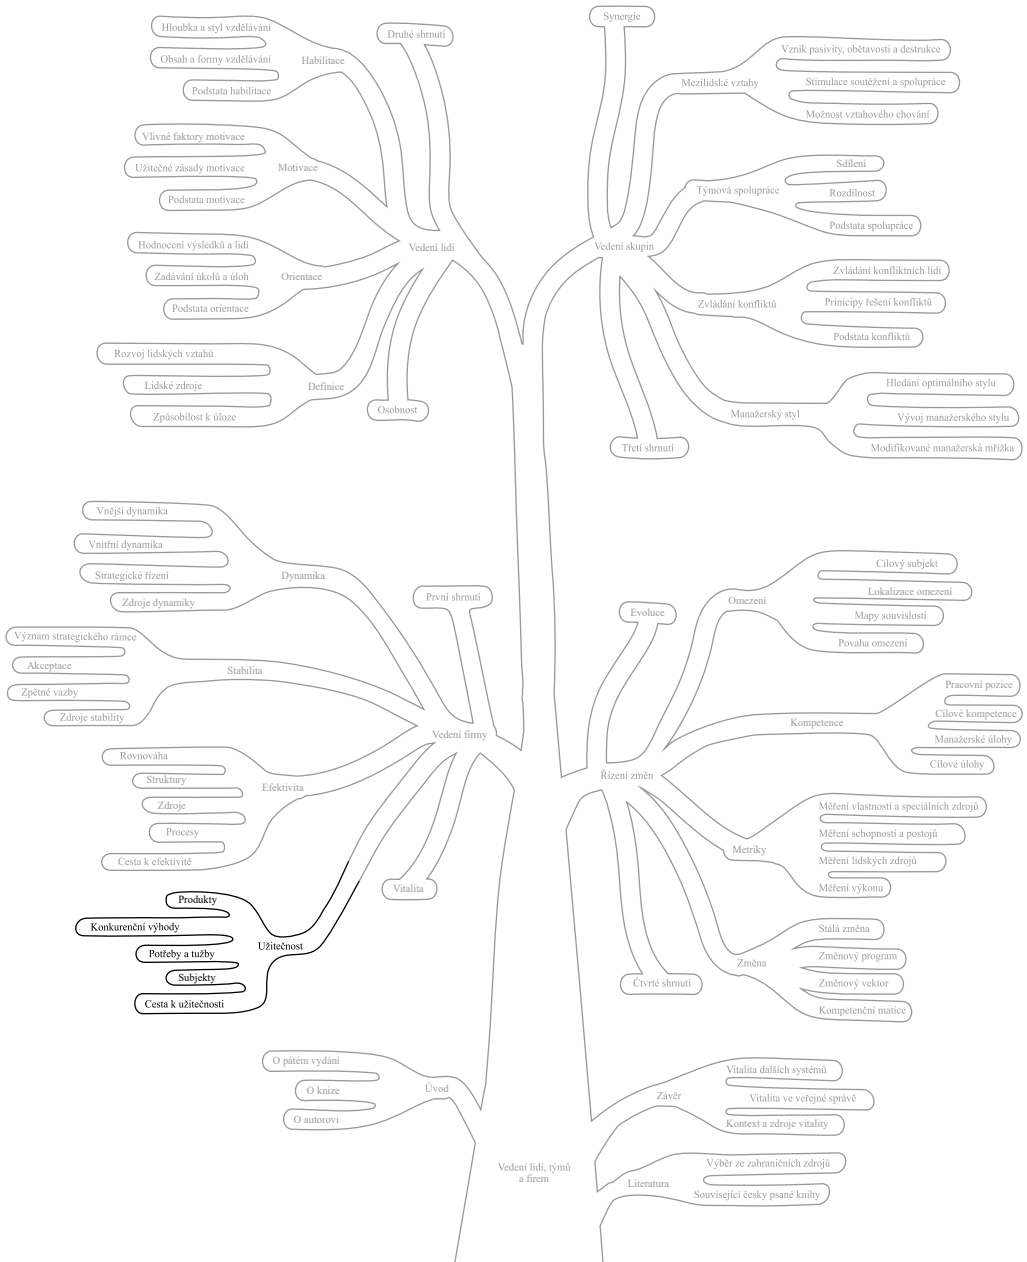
Druhé shrnutí
Habilitace
Hloubka a styl vzdělávání
Obsah a formy vzdělávání
Podstata habilitace
Motivace
Vlivné faktory motivace
Užitečné zásady motivace
Podstata motivace
Vedení lidí
Orientace
Hodnocení výsledků a lidí
Zadávání úkolů a úloh
Podstata orientace
Definice
Rozvoj lidských vztahů
Lidské zdroje
Způsobilost k úloze
Osobnost

Synergie
Mezilidské vztahy
Vznik pasivity, obětavosti a destrukce
Stimulace soutěžení a spolupráce
Možnost vztahového chování
Týmová spolupráce
Sdílení
Rozdílnost
Podstata spolupráce
Vedení skupin
Zvládání konfliktů
Zvládání konfliktních lidí
Prinicipy řešení konfliktů
Podstata konfliktů
Manažerský styl
Hledání optimálního stylu
Vývoj manažerského stylu
Modifikované manažerská mřížka
Třetí shrnutí

Dynamika
Vnější dynamika
Vnitřní dynamika
Strategické řízení
Zdroje dynamiky
První shrnutí
Stabilita
Význam strategického rámce
Akceptace
Zpětné vazby
Zdroje stability
Vedení firmy
Efektivita
Rovnováha
Struktury
Zdroje
Procesy
Cesta k efektivitě
Vitalita
Užitečnost
Produkty
Konkurenční výhody
Potřeby a tužby
Subjekty
Cesta k užitečnosti

Evoluce
Omezení
Cílový subjekt
Lokalizace omezení
Mapy souvislostí
Povaha omezení
Kompetence
Pracovní pozice
Cílové kompetence
Manažerské úlohy
Cílové úlohy
Řízení změn
Metriky
Měření vlastností a speciálních zdrojů
Měření schopností a postojů
Měření lidských zdrojů
Měření výkonu
Změna
Stálá změna
Změnový program
Změnový vektor
Kompetenční matice
Čtvrté shrnutí

Úvod
O pátém vydání
O knize
O autorovi
Závěr
Vitalita dalších systémů
Vitalita ve veřejné správě
Kontext a zdroje vitality
Vedení lidí, týmů a firem
Literatura
Výběr ze zahraničních zdrojů
Související česky psané knihy